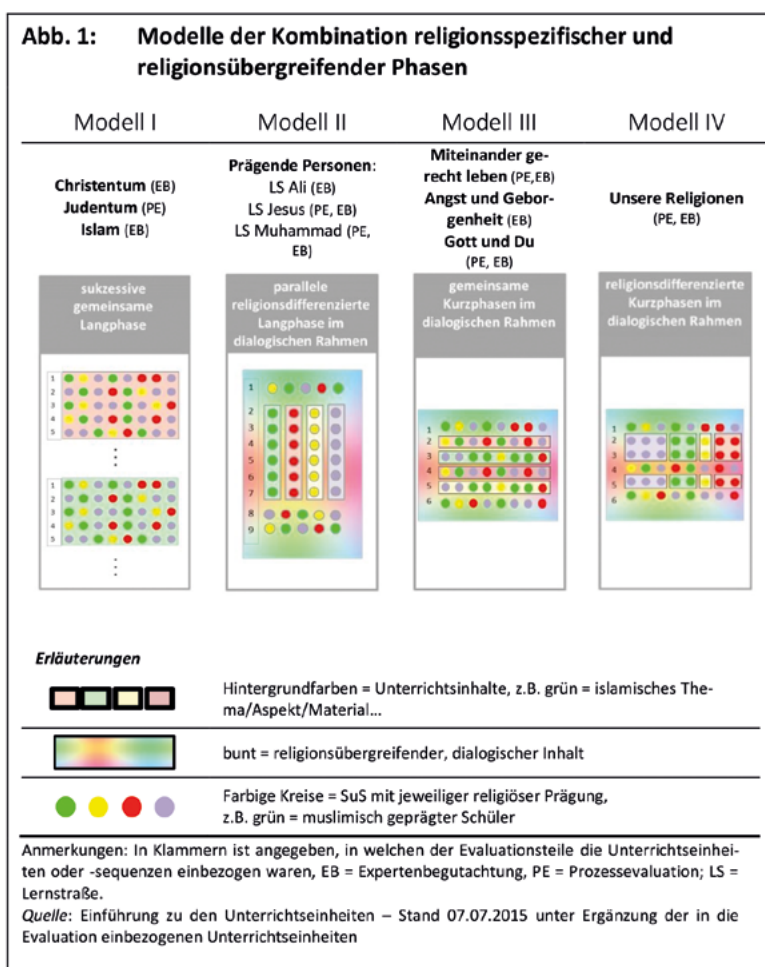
Abb. 1: Modelle der Kombination religionsspezifischer und religionsübergreifender Phasen

| Modell I | Modell II | Modell III | Modell IV |
|---|---|---|---|
| Christentum (EB) Judentum (PE) Islam (EB) | Prägende Personen: LS Ali (EB) LS Jesus (PE, EB) LS Muhammad (PE, EB) | Miteinander gerecht leben (PE,EB) Angst und Geborgenheit (EB) Gott und Du (PE, EB) | Unsere Religionen (PE, EB) |
| sukzessive gemeinsame Langphase | parallele religionsdifferenzierte Langphase im dialogischen Rahmen | gemeinsame Kurzphasen im dialogischen Rahmen | religionsdifferenzierte Kurzphasen im dialogischen Rahmen |

1 2 3 4 5 ⋮ 1 2 3 4 5 ⋮

1 2 3 4 5 6 7 8 9

1 2 3 4 5 6

1 2 3 4 5 6

Erläuterungen

Hintergrundfarben = Unterrichtsinhalte, z.B. grün = islamisches Thema/Aspekt/Material...

bunt = religionsübergreifender, dialogischer Inhalt

Farbige Kreise = SuS mit jeweiliger religiöser Prägung, z.B. grün = muslimisch geprägter Schüler

Anmerkungen: In Klammern ist angegeben, in welchen der Evaluationsteile die Unterrichtseinheiten oder -sequenzen einbezogen waren, EB = Expertenbegutachtung, PE = Prozessevaluation; LS = Lernstraße.
Quelle: Einführung zu den Unterrichtseinheiten – Stand 07.07.2015 unter Ergänzung der in die Evaluation einbezogenen Unterrichtseinheiten